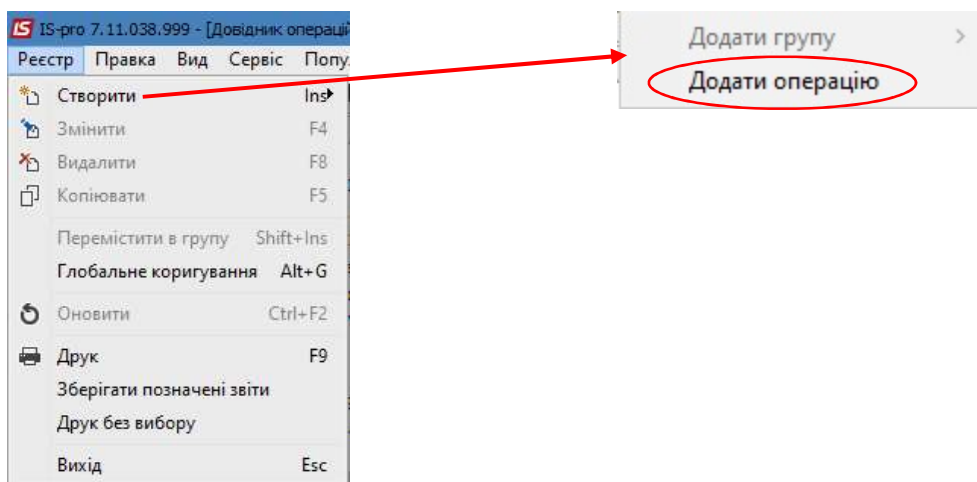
IS IS-pro 7.11.038.999 - [Довідник операці

Реєстр Правка Вид Сервіс Попу

Створити Ins
Змінити F4
Видалити F8
Копіювати F5
Перемістити в групу Shift+Ins
Глобальне коригування Alt+G
Оновити Ctrl+F2
Друк F9
Зберігати позначені звіти
Друк без вибору
Вихід Esc

Додати групу >
Додати операцію